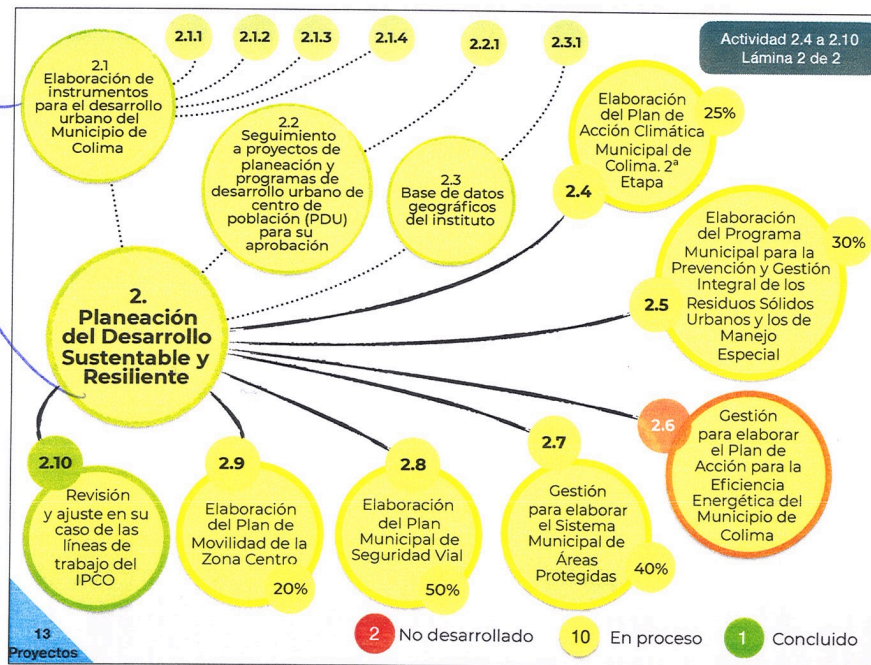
Actividad 2.4 a 2.10
Lámina 2 de 2

2.1.1 2.1.2 2.1.3 2.1.4 2.2.1 2.3.1

2.1
Elaboración de instrumentos para el desarrollo urbano del Municipio de Colima

2.2
Seguimiento a proyectos de planeación y programas de desarrollo urbano de centro de población (PDU) para su aprobación

2.3
Base de datos geográficos del instituto

2.4
Elaboración del Plan de Acción Climática Municipal de Colima. 2ª Etapa
25%

2.5
Elaboración del Programa Municipal para la Prevención y Gestión Integral de los Residuos Sólidos Urbanos y los de Manejo Especial
30%

2.
Planeación del Desarrollo Sustentable y Resiliente

2.6
Gestión para elaborar el Plan de Acción para la Eficiencia Energética del Municipio de Colima

2.7
Gestión para elaborar el Sistema Municipal de Áreas Protegidas
40%

2.8
Elaboración del Plan Municipal de Seguridad Vial
50%

2.9
Elaboración del Plan de Movilidad de la Zona Centro
20%

2.10
Revisión y ajuste en su caso de las líneas de trabajo del IPCO

13
Proyectos

2 No desarrollado
10 En proceso
1 Concluido